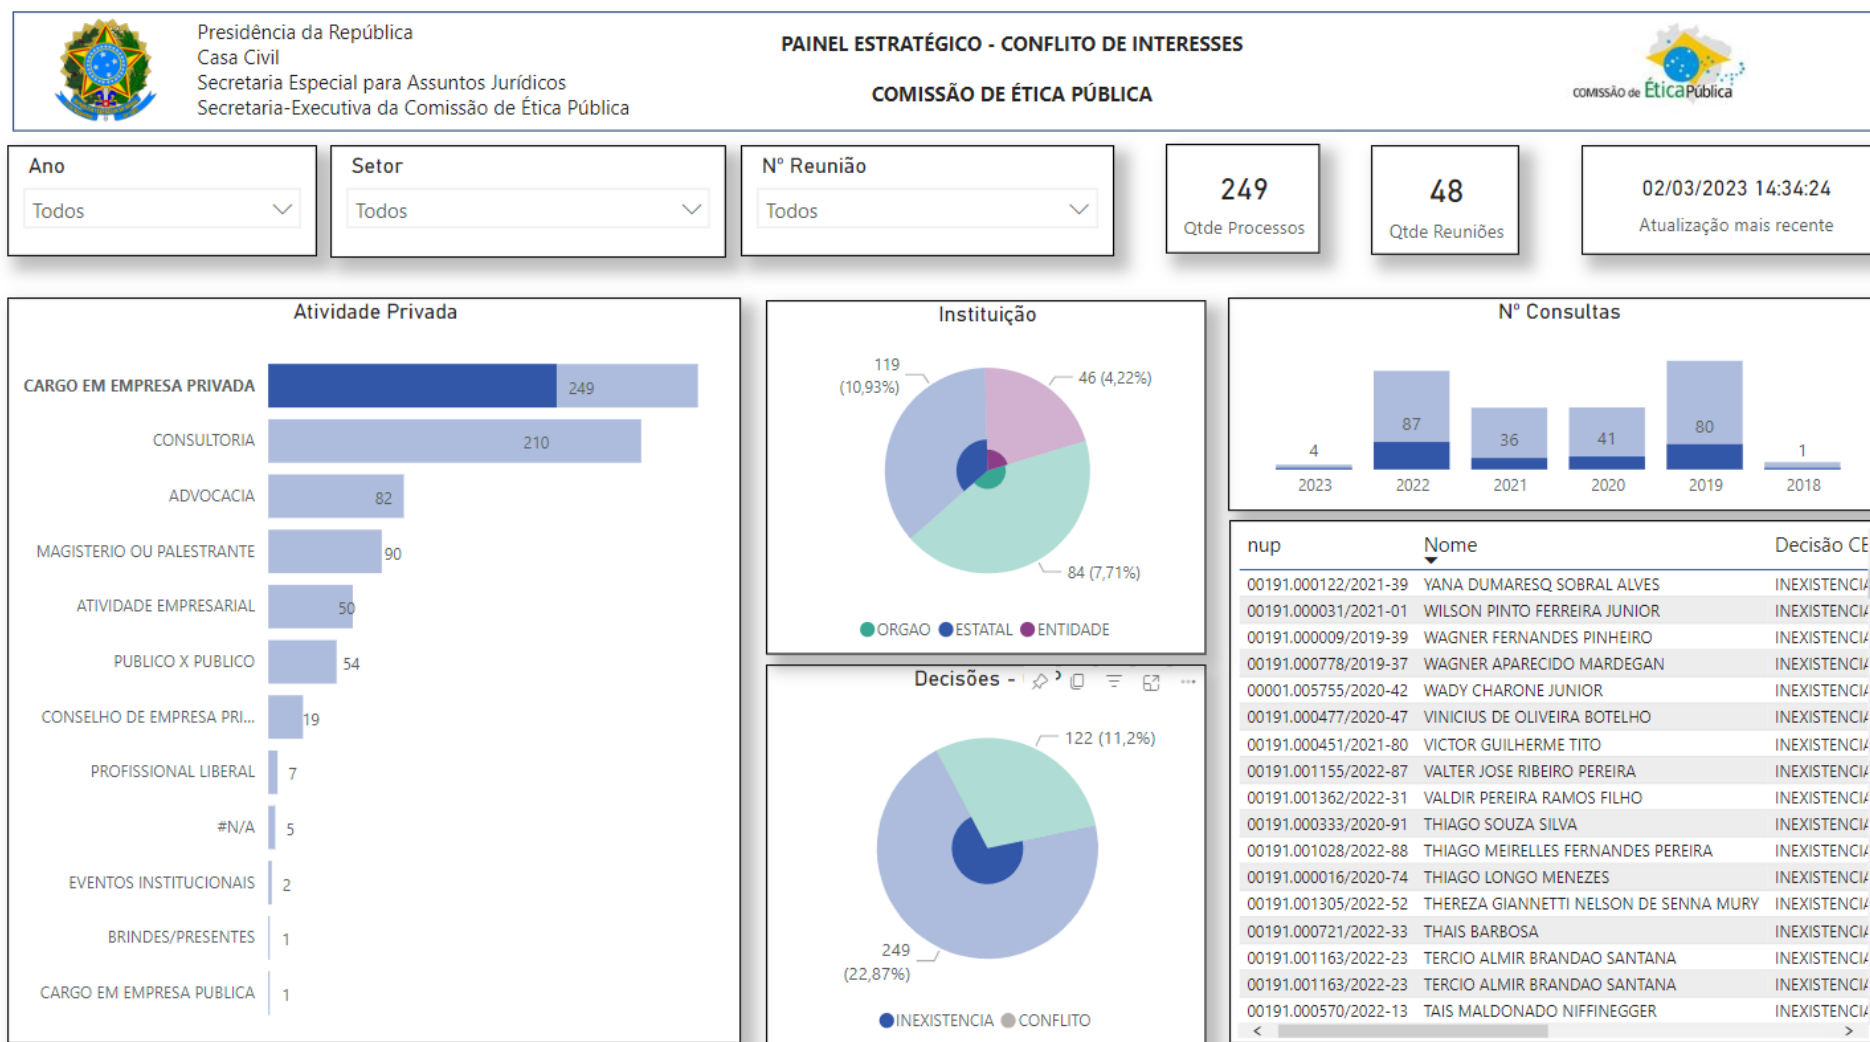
Presidência da República
Casa Civil
Secretaria Especial para Assuntos Jurídicos
Secretaria-Executiva da Comissão de Ética Pública

PAINEL ESTRATÉGICO - CONFLITO DE INTERESSES

COMISSÃO DE ÉTICA PÚBLICA

COMISSÃO de Ética Pública

Ano
Todos

Setor
Todos

Nº Reunião
Todos

249
Qtde Processos

48
Qtde Reuniões

02/03/2023 14:34:24
Atualização mais recente

Atividade Privada

CARGO EM EMPRESA PRIVADA 249
CONSULTORIA 210
ADVOCACIA 82
MAGISTERIO OU PALESTRANTE 90
ATIVIDADE EMPRESARIAL 50
PUBLICO X PUBLICO 54
CONSELHO DE EMPRESA PRI... 19
PROFISSIONAL LIBERAL 7
#N/A 5
EVENTOS INSTITUCIONAIS 2
BRINDES/PRESENTES 1
CARGO EM EMPRESA PUBLICA 1

Instituição

119 (10,93%)
46 (4,22%)
84 (7,71%)

ORGAO ESTATAL ENTIDADE

Decisões -

122 (11,2%)
249 (22,87%)

INEXISTENCIA CONFLITO

Nº Consultas

4 2023
87 2022
36 2021
41 2020
80 2019
1 2018

| nup | Nome | Decisão CE |
|---|---|---|
| 00191.000122/2021-39 | YANA DUMARESQ SOBRAL ALVES | INEXISTENCIA |
| 00191.000031/2021-01 | WILSON PINTO FERREIRA JUNIOR | INEXISTENCIA |
| 00191.000009/2019-39 | WAGNER FERNANDES PINHEIRO | INEXISTENCIA |
| 00191.000778/2019-37 | WAGNER APARECIDO MARDEGAN | INEXISTENCIA |
| 00001.005755/2020-42 | WADY CHARONE JUNIOR | INEXISTENCIA |
| 00191.000477/2020-47 | VINICIUS DE OLIVEIRA BOTELHO | INEXISTENCIA |
| 00191.000451/2021-80 | VICTOR GUILHERME TITO | INEXISTENCIA |
| 00191.001155/2022-87 | VALTER JOSE RIBEIRO PEREIRA | INEXISTENCIA |
| 00191.001362/2022-31 | VALDIR PEREIRA RAMOS FILHO | INEXISTENCIA |
| 00191.000333/2020-91 | THIAGO SOUZA SILVA | INEXISTENCIA |
| 00191.001028/2022-88 | THIAGO MEIRELLES FERNANDES PEREIRA | INEXISTENCIA |
| 00191.000016/2020-74 | THIAGO LONGO MENEZES | INEXISTENCIA |
| 00191.001305/2022-52 | THEREZA GIANNETTI NELSON DE SENNA MURY | INEXISTENCIA |
| 00191.000721/2022-33 | THAIS BARBOSA | INEXISTENCIA |
| 00191.001163/2022-23 | TERCIO ALMIR BRANDAO SANTANA | INEXISTENCIA |
| 00191.001163/2022-23 | TERCIO ALMIR BRANDAO SANTANA | INEXISTENCIA |
| 00191.000570/2022-13 | TAIS MALDONADO NIFFINEGGER | INEXISTENCIA |